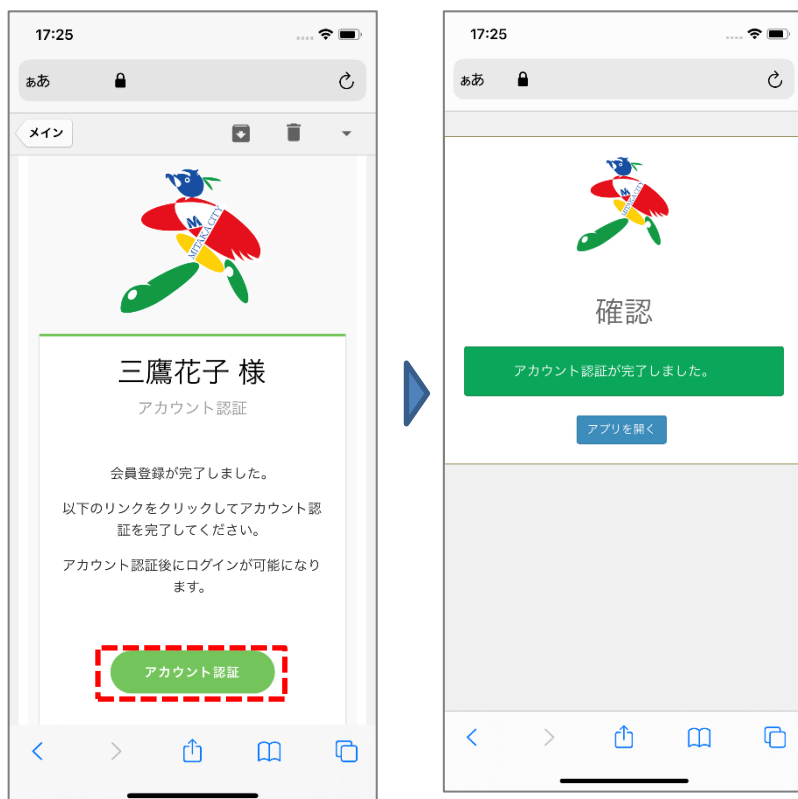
17:25

ぁあ

メイン

M
MITAKA CITY

三鷹花子 様

アカウント認証

会員登録が完了しました。

以下のリンクをクリックしてアカウント認証を完了してください。

アカウント認証後にログインが可能になります。

アカウント認証

17:25

ぁあ

M
MITAKA CITY

確認

アカウント認証が完了しました。

アプリを開く